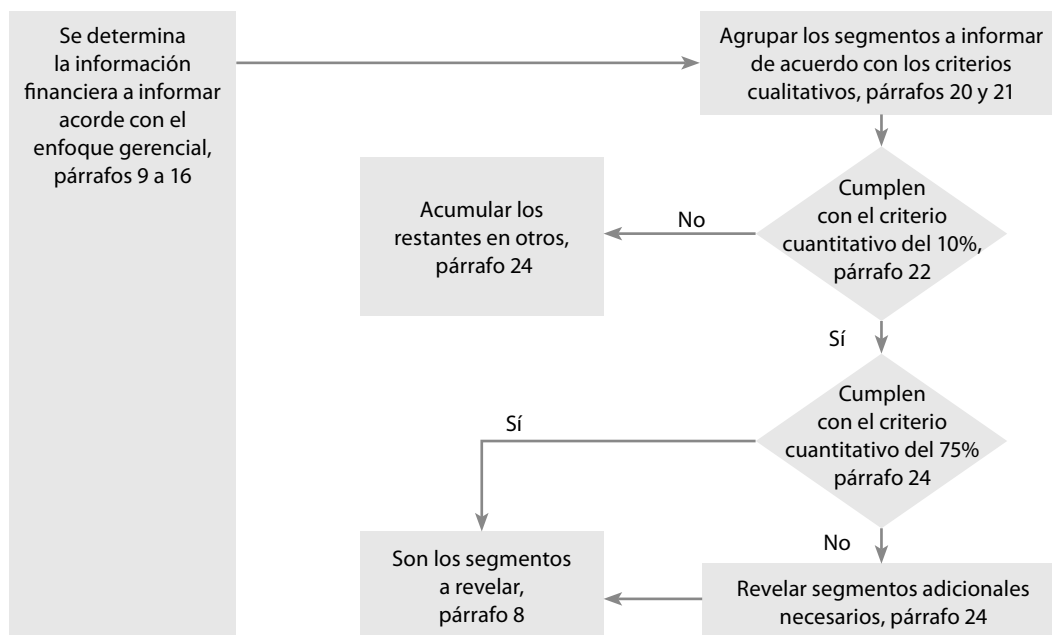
Se determina la información financiera a informar acorde con el enfoque gerencial, párrafos 9 a 16

Agrupar los segmentos a informar de acuerdo con los criterios cualitativos, párrafos 20 y 21

Cumplen con el criterio cuantitativo del 10%, párrafo 22

No

Acumular los restantes en otros, párrafo 24

Sí

Cumplen con el criterio cuantitativo del 75% párrafo 24

Sí

Son los segmentos a revelar, párrafo 8

No

Revelar segmentos adicionales necesarios, párrafo 24